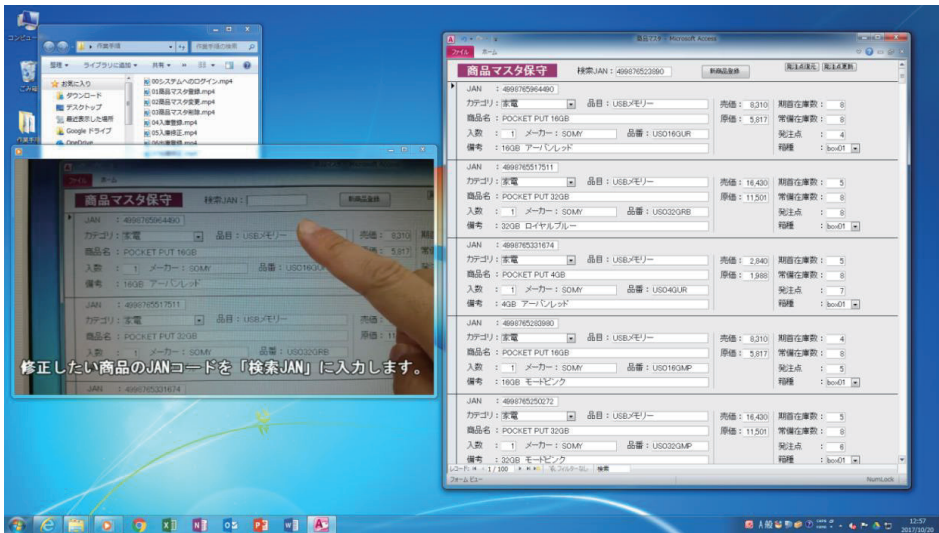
コンピューター

ごみ箱

作業手順

作業手順の検索

整理 ▾ ライブラリに追加 ▾ 共有 ▾ 書き込む

お気に入り
ダウンロード
デスクトップ
最近表示した場所
Google ドライブ
OneDrive

00システムへのログイン.mp4
01商品マスタ登録.mp4
02商品マスタ変更.mp4
03商品マスタ削除.mp4
04入庫登録.mp4
05入庫修正.mp4

ファイル ホーム

商品マスタ保守 検索JAN：

新商品登録

JAN ：4998765964490
カテゴリ：家電 品目：USBメモリー
商品名：POCKET PUT 16GB
入数 ：1 メーカー：SOMY 品番：USO16GUR
備考 ：16GB アーバンレッド

JAN ：4998765517511
カテゴリ：家電 品目：USBメモリー
商品名：POCKET PUT 32GB
入数 ：1 メーカー：SOMY 品番：USO32GRB

JAN ：4998765331674

修正したい商品のJANコードを「検索JAN」に入力します。

商品マスタ - Microsoft Access

ファイル ホーム

商品マスタ保守 検索JAN：4998765283980 新商品登録 Excelへ出力 Excelから更新

JAN ：4998765964490
カテゴリ：家電 品目：USBメモリー
商品名：POCKET PUT 16GB
入数 ：1 メーカー：SOMY 品番：USO16GUR
備考 ：16GB アーバンレッド
売価：8,310 期首在庫数：8
原価：5,817 常備在庫数：8
発注点：4
棚番：box01

JAN ：4998765517511
カテゴリ：家電 品目：USBメモリー
商品名：POCKET PUT 32GB
入数 ：1 メーカー：SOMY 品番：USO32GRB
備考 ：32GB ロイヤルブルー
売価：16,430 期首在庫数：5
原価：11,501 常備在庫数：8
発注点：8
棚番：box01

JAN ：4998765331674
カテゴリ：家電 品目：USBメモリー
商品名：POCKET PUT 4GB
入数 ：1 メーカー：SOMY 品番：USO4GUR
備考 ：4GB アーバンレッド
売価：2,840 期首在庫数：5
原価：1,988 常備在庫数：8
発注点：7
棚番：box01

JAN ：4998765283980
カテゴリ：家電 品目：USBメモリー
商品名：POCKET PUT 16GB
入数 ：1 メーカー：SOMY 品番：USO16GMP
備考 ：16GB モードピンク
売価：8,310 期首在庫数：4
原価：5,817 常備在庫数：8
発注点：5
棚番：box01

JAN ：4998765250272
カテゴリ：家電 品目：USBメモリー
商品名：POCKET PUT 32GB
入数 ：1 メーカー：SOMY 品番：USO32GMP
備考 ：32GB モードピンク
売価：16,430 期首在庫数：5
原価：11,501 常備在庫数：8
発注点：6
棚番：box01

レコード：1 / 100 フィルターなし 検索

フォーム ビュー NumLock

12:57
2017/10/20